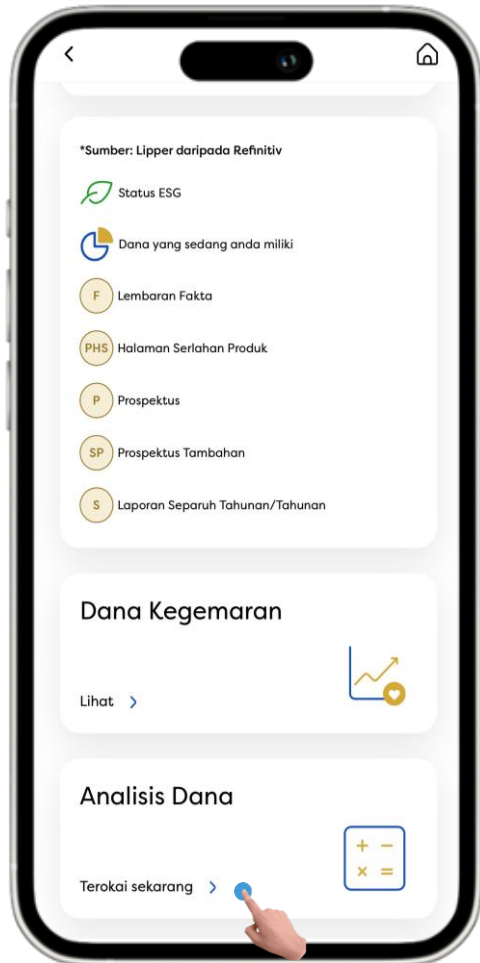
*Sumber: Lipper daripada Refinitiv

Status ESG

Dana yang sedang anda miliki

F Lembaran Fakta

PHS Halaman Serlahan Produk

P Prospektus

SP Prospektus Tambahan

S Laporan Separuh Tahunan/Tahunan

Dana Kegemaran

Lihat >

Analisis Dana

+ −
× =

Terokai sekarang >